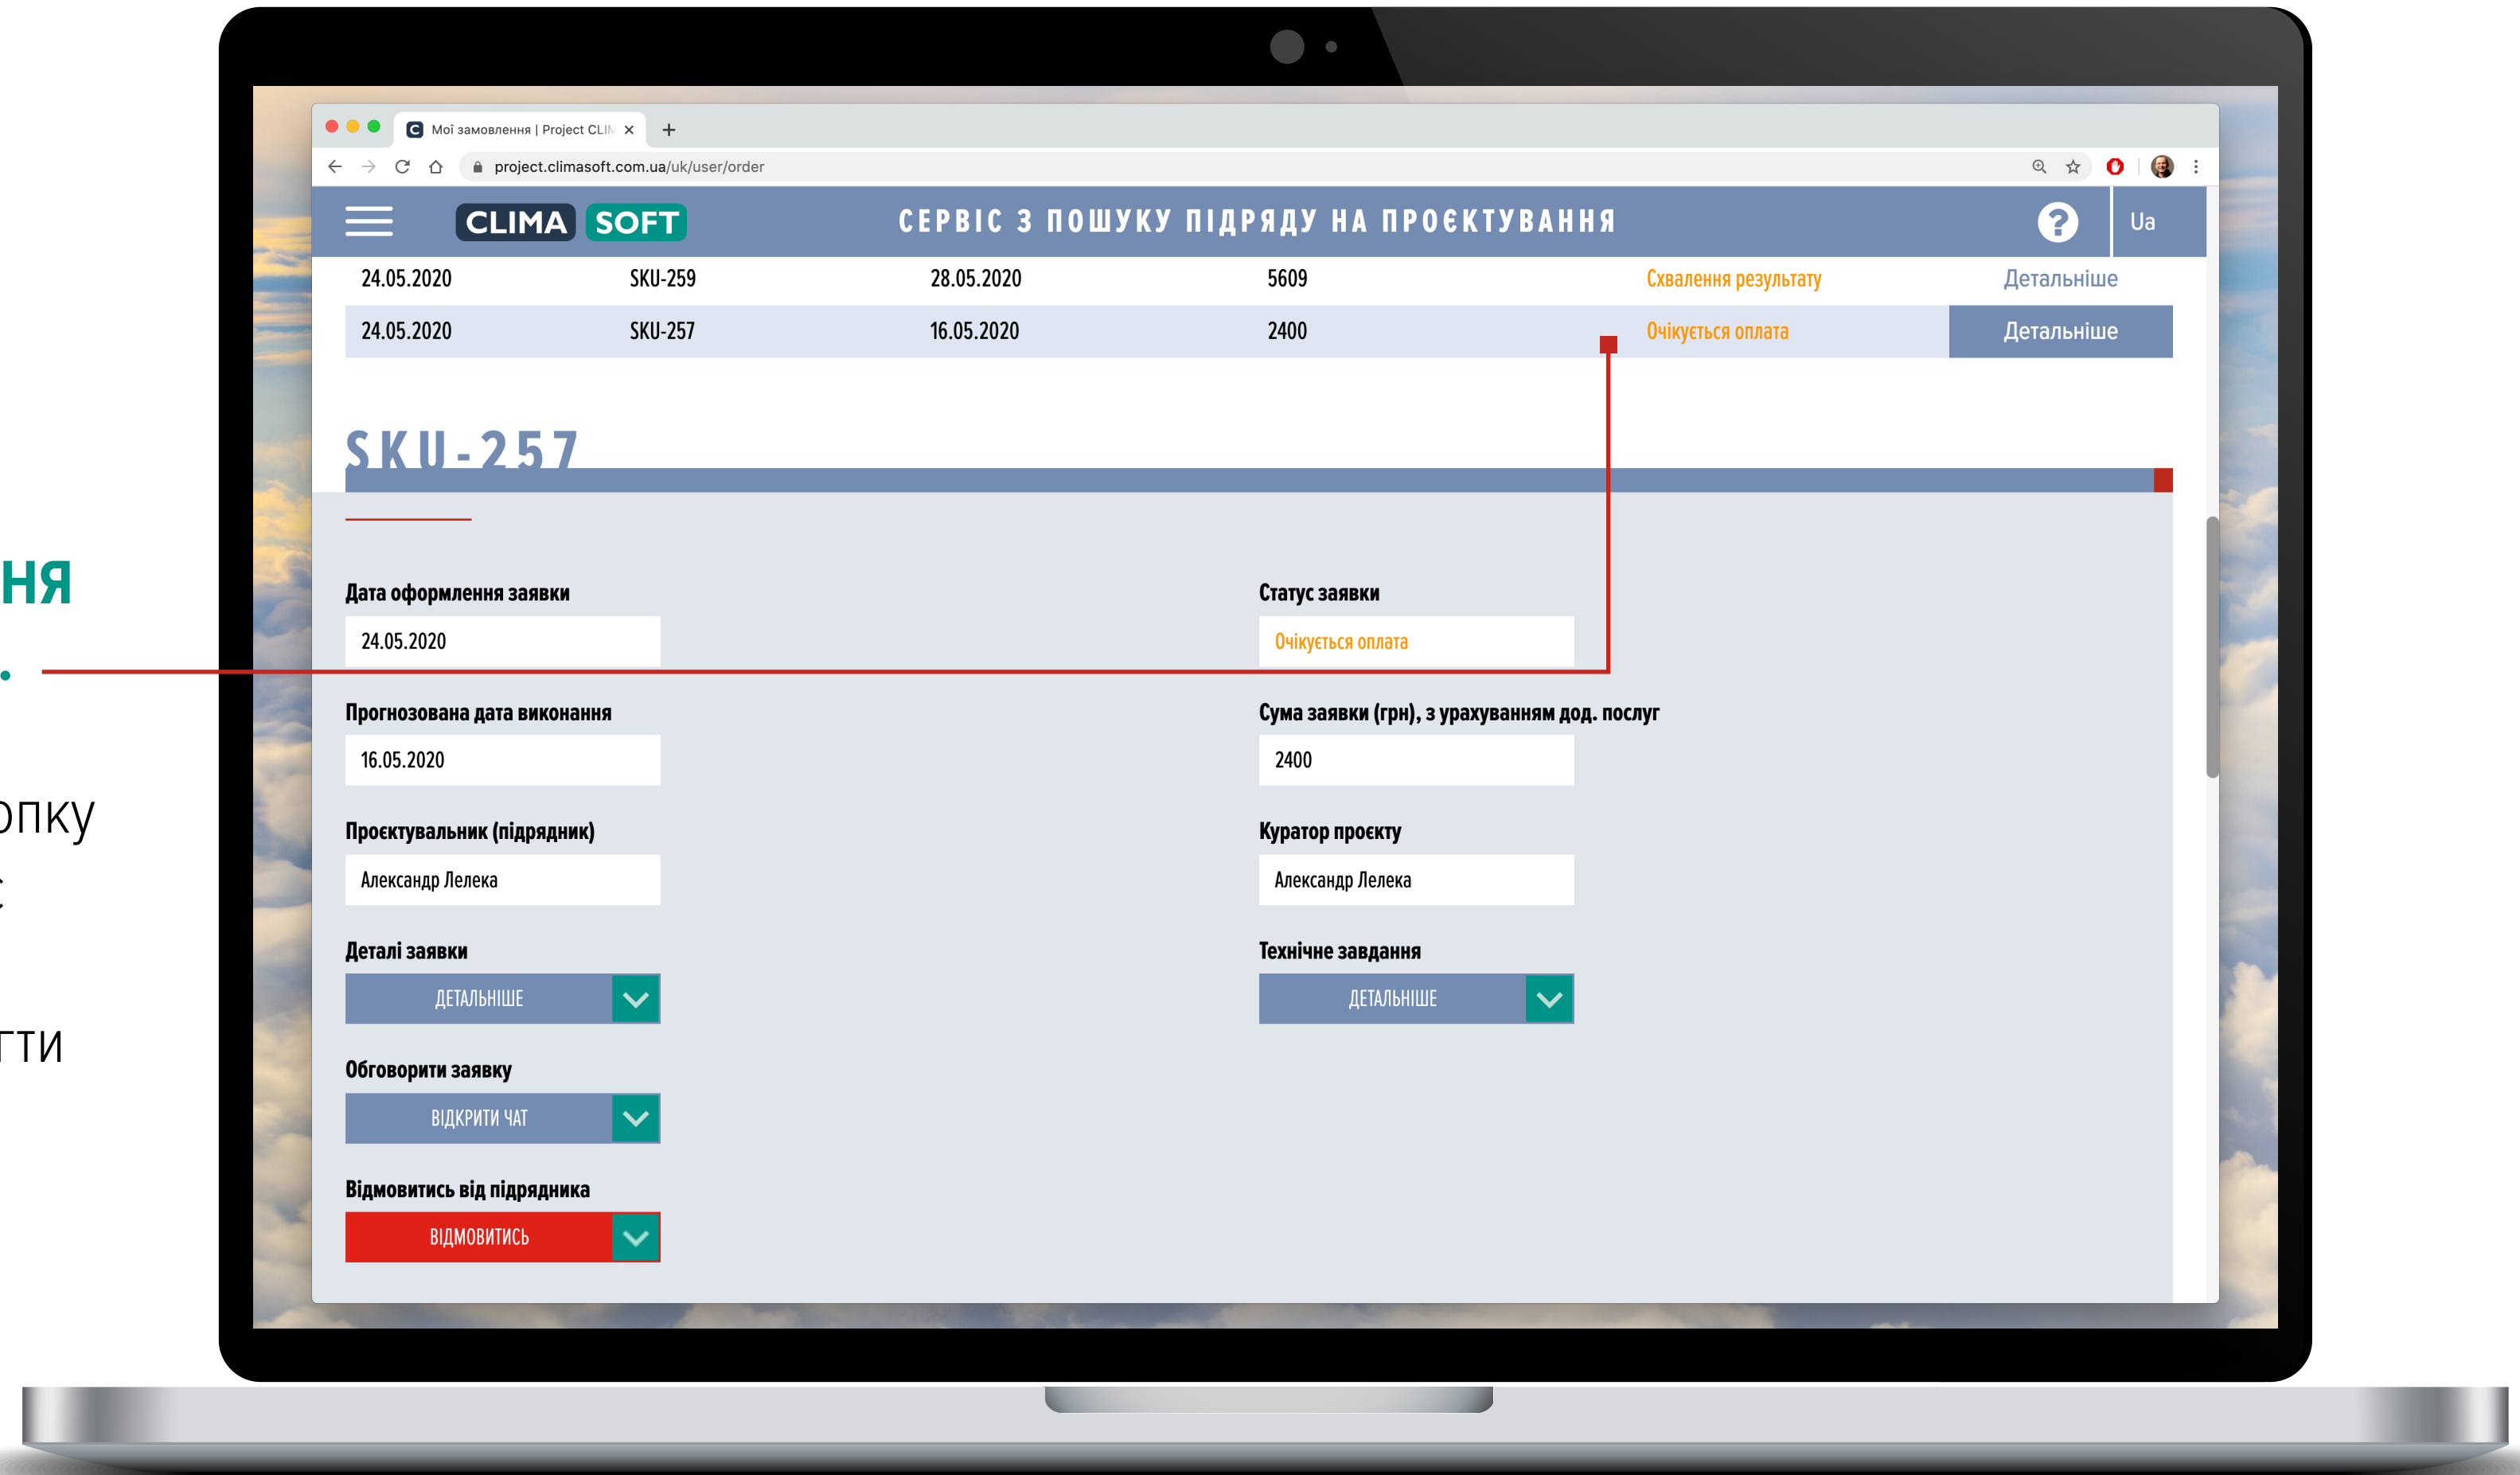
ня

опку

ти

Мої замовлення | Project CLIM ×

project.climasoft.com.ua/uk/user/order

CLIMA SOFT СЕРВІС З ПОШУКУ ПІДРЯДУ НА ПРОЄКТУВАННЯ ? Ua

| 24.05.2020 | SKU-259 | 28.05.2020 | 5609 | Схвалення результату | Детальніше |
|---|---|---|---|---|---|
| 24.05.2020 | SKU-257 | 16.05.2020 | 2400 | Очікується оплата | Детальніше |

SKU-257

Дата оформлення заявки
24.05.2020

Статус заявки
Очікується оплата

Прогнозована дата виконання
16.05.2020

Сума заявки (грн), з урахуванням дод. послуг
2400

Проєктувальник (підрядник)
Александр Лелека

Куратор проєкту
Александр Лелека

Деталі заявки
ДЕТАЛЬНІШЕ

Технічне завдання
ДЕТАЛЬНІШЕ

Обговорити заявку
ВІДКРИТИ ЧАТ

Відмовитись від підрядника
ВІДМОВИТИСЬ